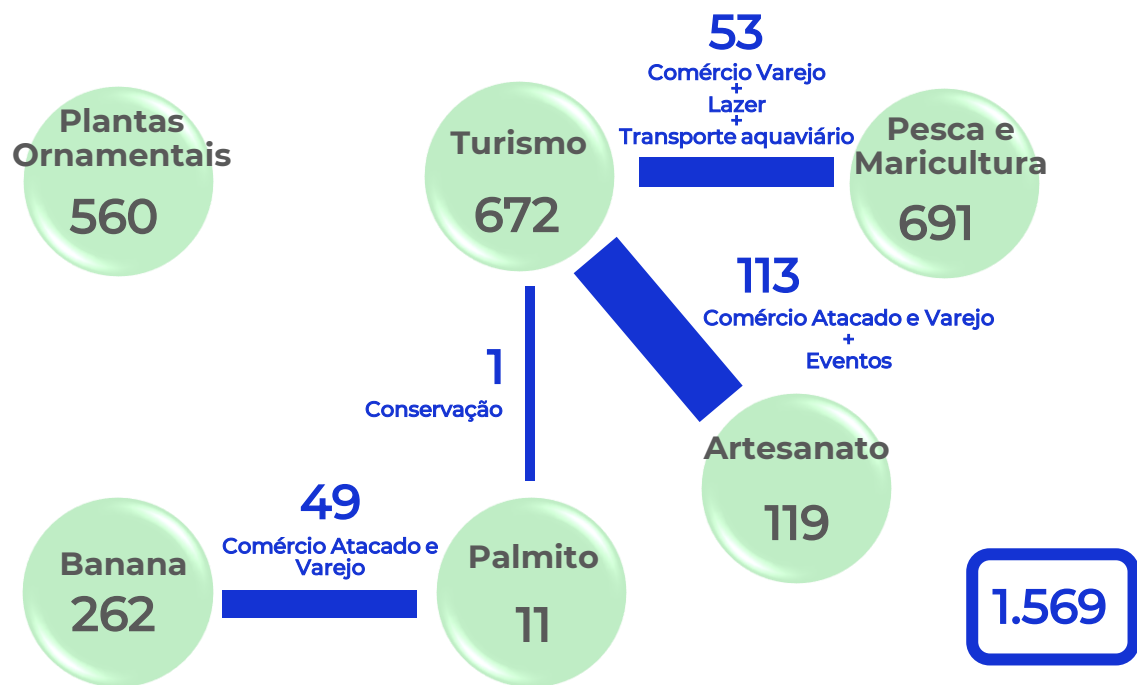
Plantas Ornamentais
560

Turismo
672

53
Comércio Varejo
+
Lazer
+
Transporte aquaviário

Pesca e Maricultura
691

113
Comércio Atacado e Varejo
+
Eventos

1
Conservação

Artesanato
119

49
Comércio Atacado e Varejo

Banana
262

Palmito
11

1.569